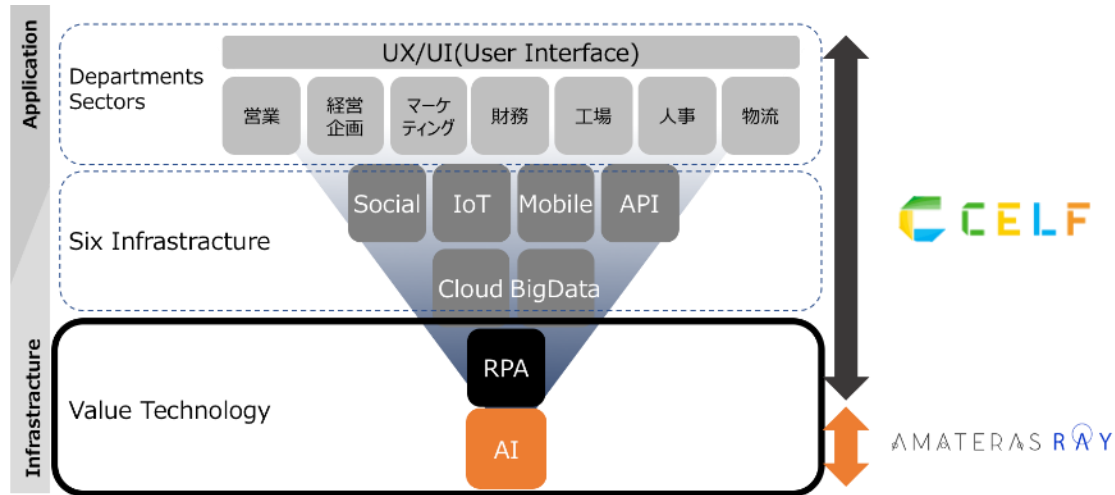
Application

Infrastracture

Departments Sectors

UX/UI(User Interface)

| 営業 | 経営企画 | マーケティング | 財務 | 工場 | 人事 | 物流 |
|---|---|---|---|---|---|---|

Six Infrastracture

Social IoT Mobile API

Cloud BigData

Value Technology

RPA

AI

CELF

AMATERAS RAY